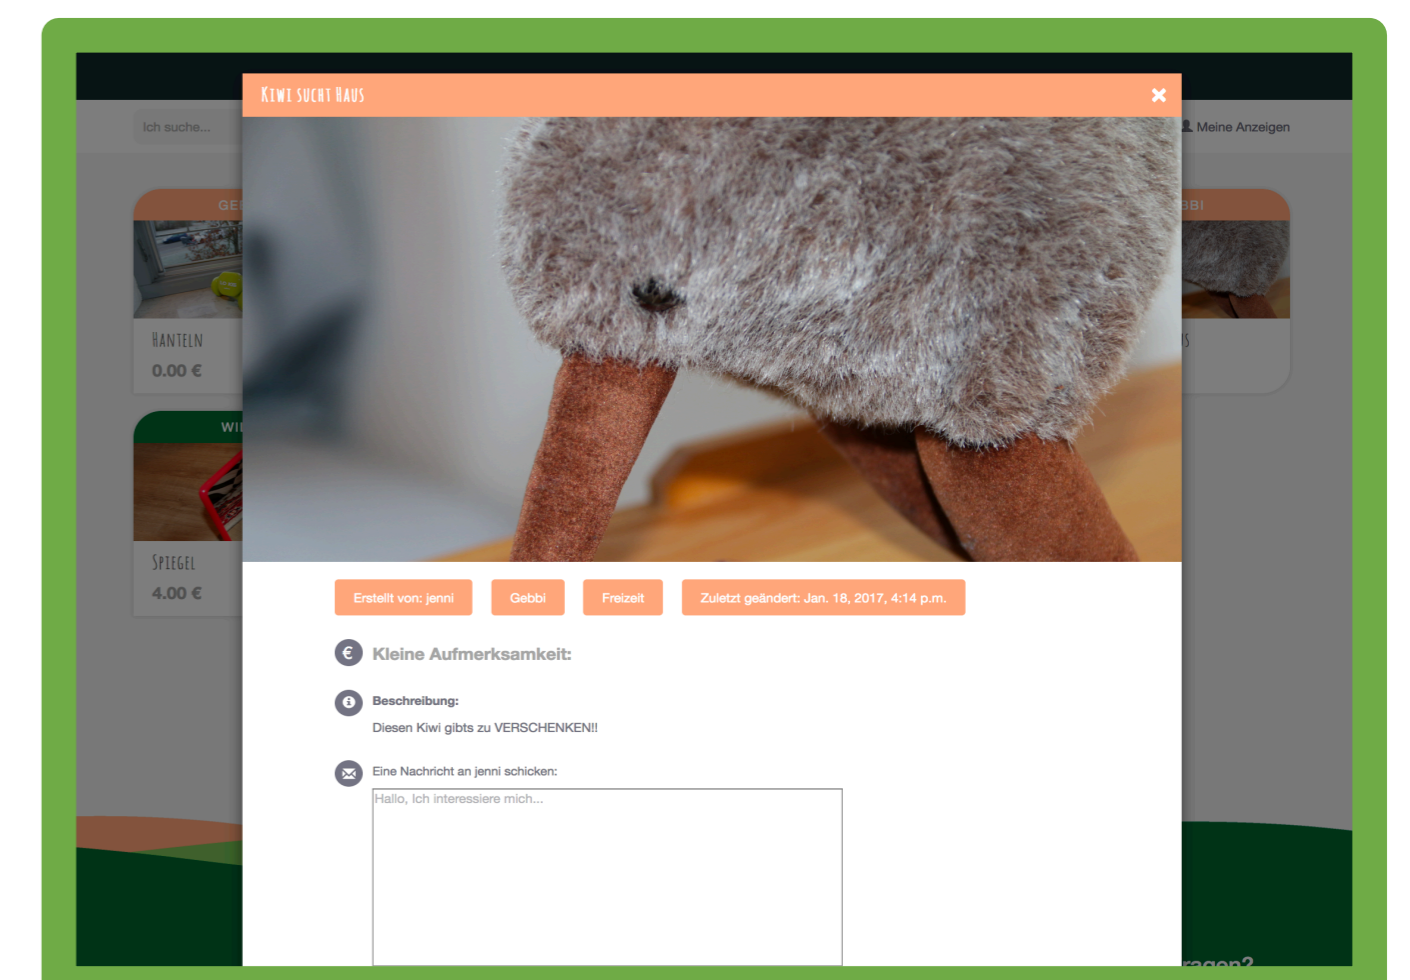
Ich suche...

Meine Anzeigen

GE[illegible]

HANTELN

0.00 €

WI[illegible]

SPIEGEL

4.00 €

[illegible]BBI

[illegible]S

KIWI SUCHT HAUS

Erstellt von: jenni

Gebbi

Freizeit

Zuletzt geändert: Jan. 18, 2017, 4:14 p.m.

Kleine Aufmerksamkeit:

Beschreibung:

Diesen Kiwi gibts zu VERSCHENKEN!!

Eine Nachricht an jenni schicken:

Hallo, Ich interessiere mich...

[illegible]ragen?